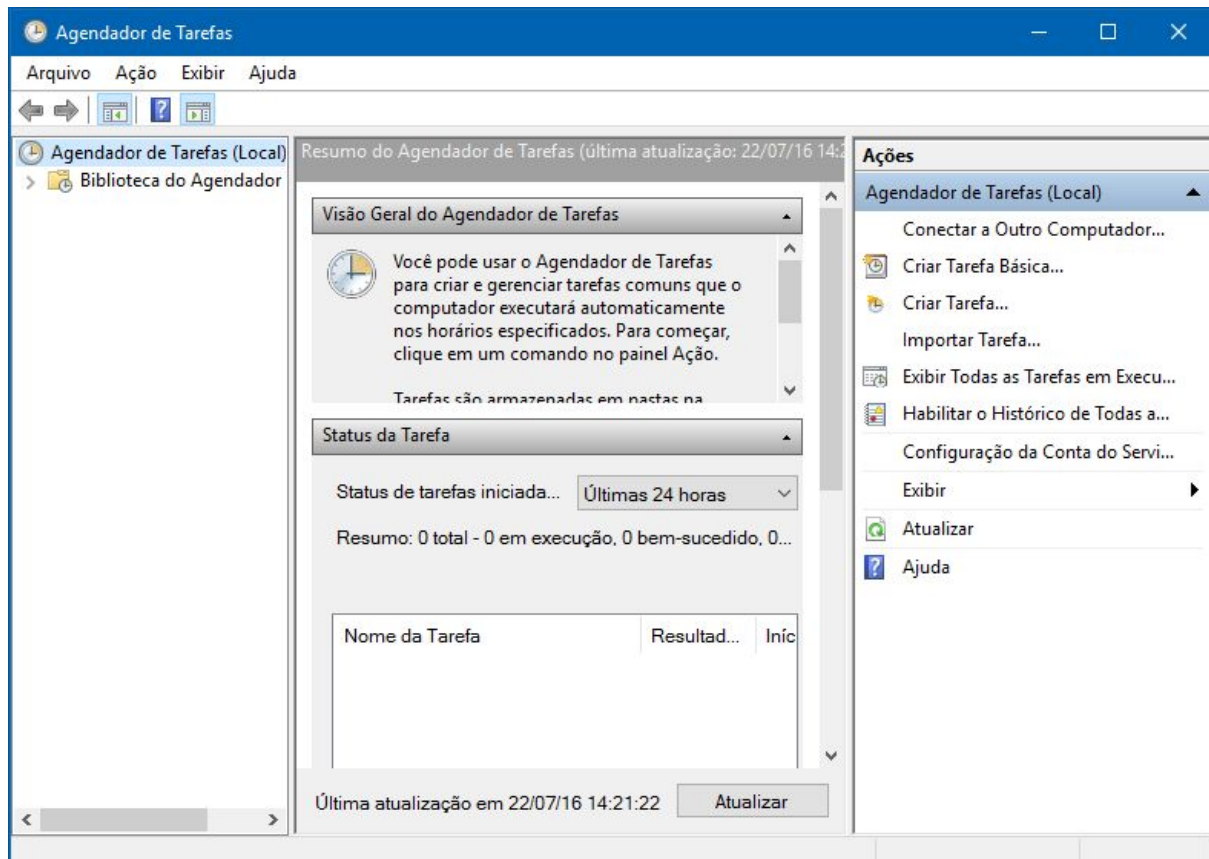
Agendador de Tarefas

Arquivo Ação Exibir Ajuda

Agendador de Tarefas (Local)
Biblioteca do Agendador

Resumo do Agendador de Tarefas (última atualização: 22/07/16 14:2

Visão Geral do Agendador de Tarefas

Você pode usar o Agendador de Tarefas para criar e gerenciar tarefas comuns que o computador executará automaticamente nos horários especificados. Para começar, clique em um comando no painel Ação.

Tarefas são armazenadas em pastas na

Status da Tarefa

Status de tarefas iniciada... Últimas 24 horas

Resumo: 0 total - 0 em execução, 0 bem-sucedido, 0...

| Nome da Tarefa | Resultad... | Iníc |
|---|---|---|

Última atualização em 22/07/16 14:21:22 Atualizar

Ações
Agendador de Tarefas (Local)
Conectar a Outro Computador...
Criar Tarefa Básica...
Criar Tarefa...
Importar Tarefa...
Exibir Todas as Tarefas em Execu...
Habilitar o Histórico de Todas a...
Configuração da Conta do Servi...
Exibir
Atualizar
Ajuda